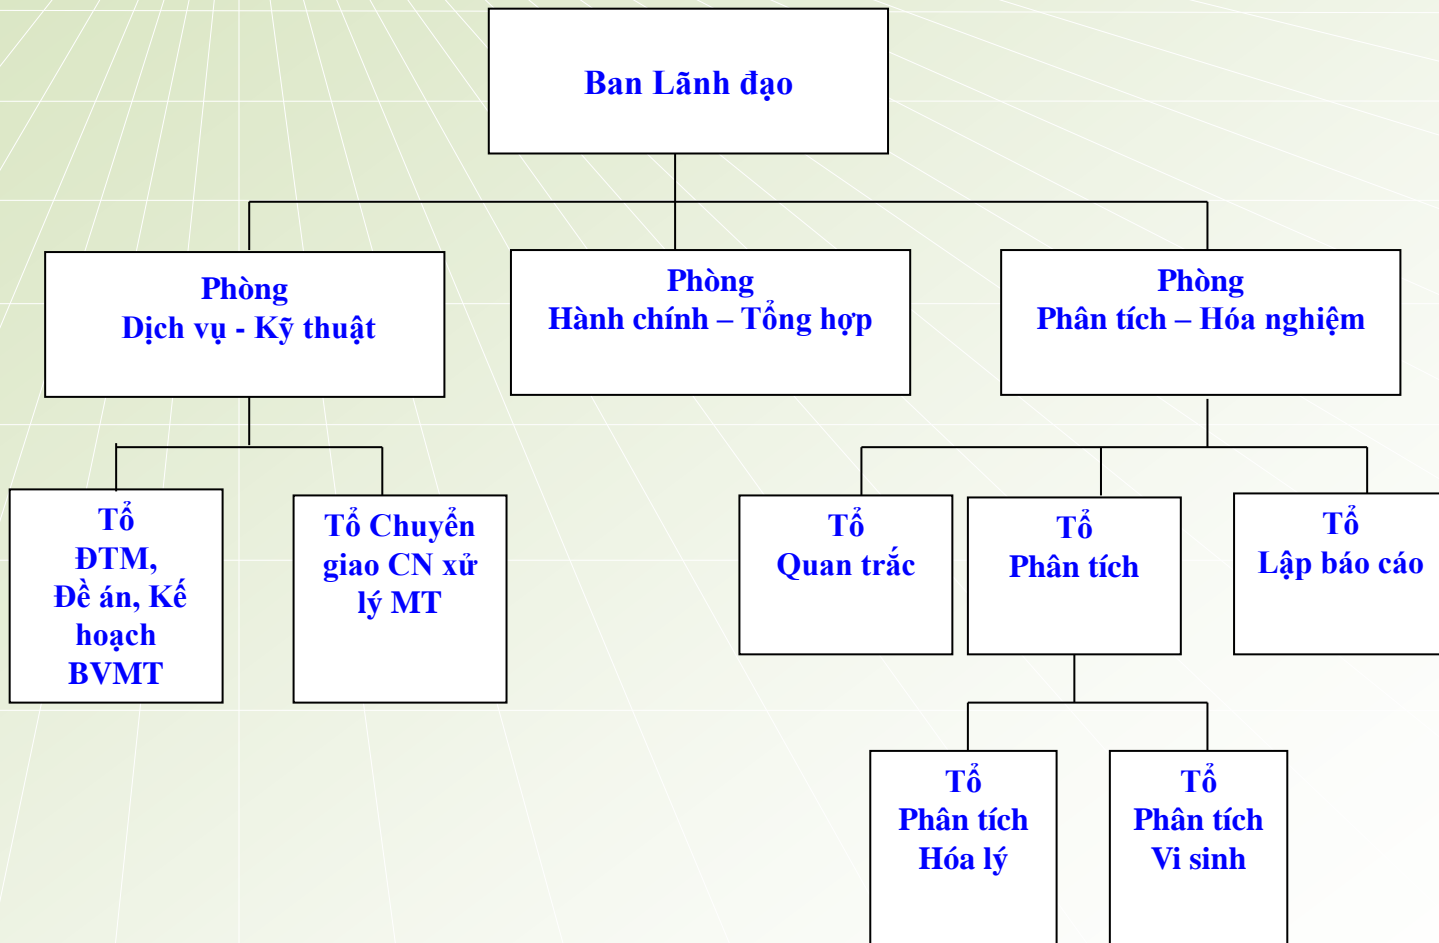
Ban Lãnh đạo

Phòng
Dịch vụ - Kỹ thuật

Phòng
Hành chính – Tổng hợp

Phòng
Phân tích – Hóa nghiệm

Tổ
ĐTM,
Đề án, Kế hoạch
BVMT

Tổ Chuyển giao CN xử lý MT

Tổ
Quan trắc

Tổ
Phân tích

Tổ
Lập báo cáo

Tổ
Phân tích
Hóa lý

Tổ
Phân tích
Vi sinh